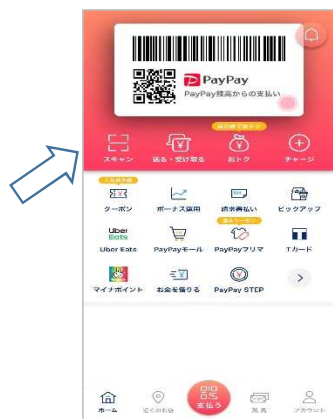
PayPay
PayPay残高からの支払い

スキャン
送る・受け取る
おトク
チャージ

クーポン
ボーナス運用
請求書払い
ピックアップ
Uber Eats
Uber Eats
PayPayモール
PayPayフリマ
Tカード
マイナポイント
お金を借りる
PayPay STEP

ホーム
近くのお店
支払う
財布
アカウント